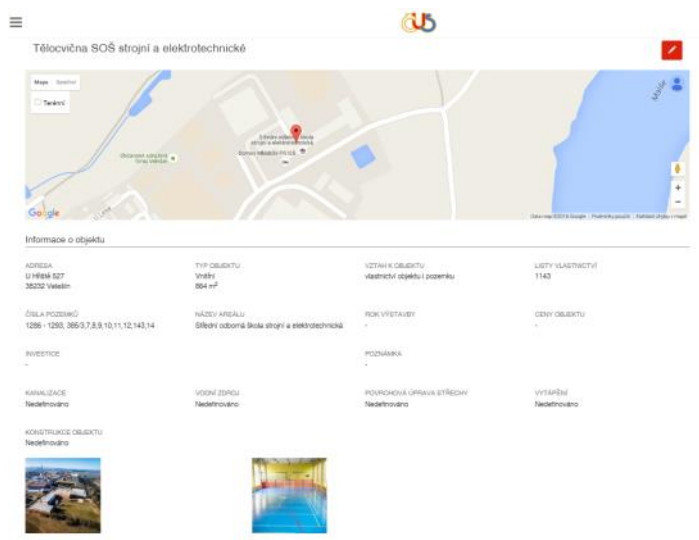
Tělocvična SOŠ strojní a elektrotechnické

Mapa Satelit

Terénní

Střední odborná škola strojní a elektrotechnická

Domov mládeže PS-SŠ

Google

Data map ©2016 Google Podmínky použití Nahlásit chybu v mapě

Informace o objektu

ADRESA
U Hřiště 527
38232 Velešín

TYP OBJEKTU
Vnitřní
864 m²

VZTAH K OBJEKTU
vlastnictví objektu i pozemku

LISTY VLASTNICTVÍ
1143

ČÍSLA POZEMKŮ
1286 - 1293, 386/3,7,8,9,10,11,12,143,14

NÁZEV AREÁLU
Střední odborná škola strojní a elektrotechnická

ROK VÝSTAVBY
-

CENY OBJEKTU
-

INVESTICE
-

POZNÁMKA
-

KANALIZACE
Nedefinováno

VODNÍ ZDROJ
Nedefinováno

POVRCHOVÁ ÚPRAVA STŘECHY
Nedefinováno

VYTÁPĚNÍ
Nedefinováno

KONSTRUKCE OBJEKTU
Nedefinováno